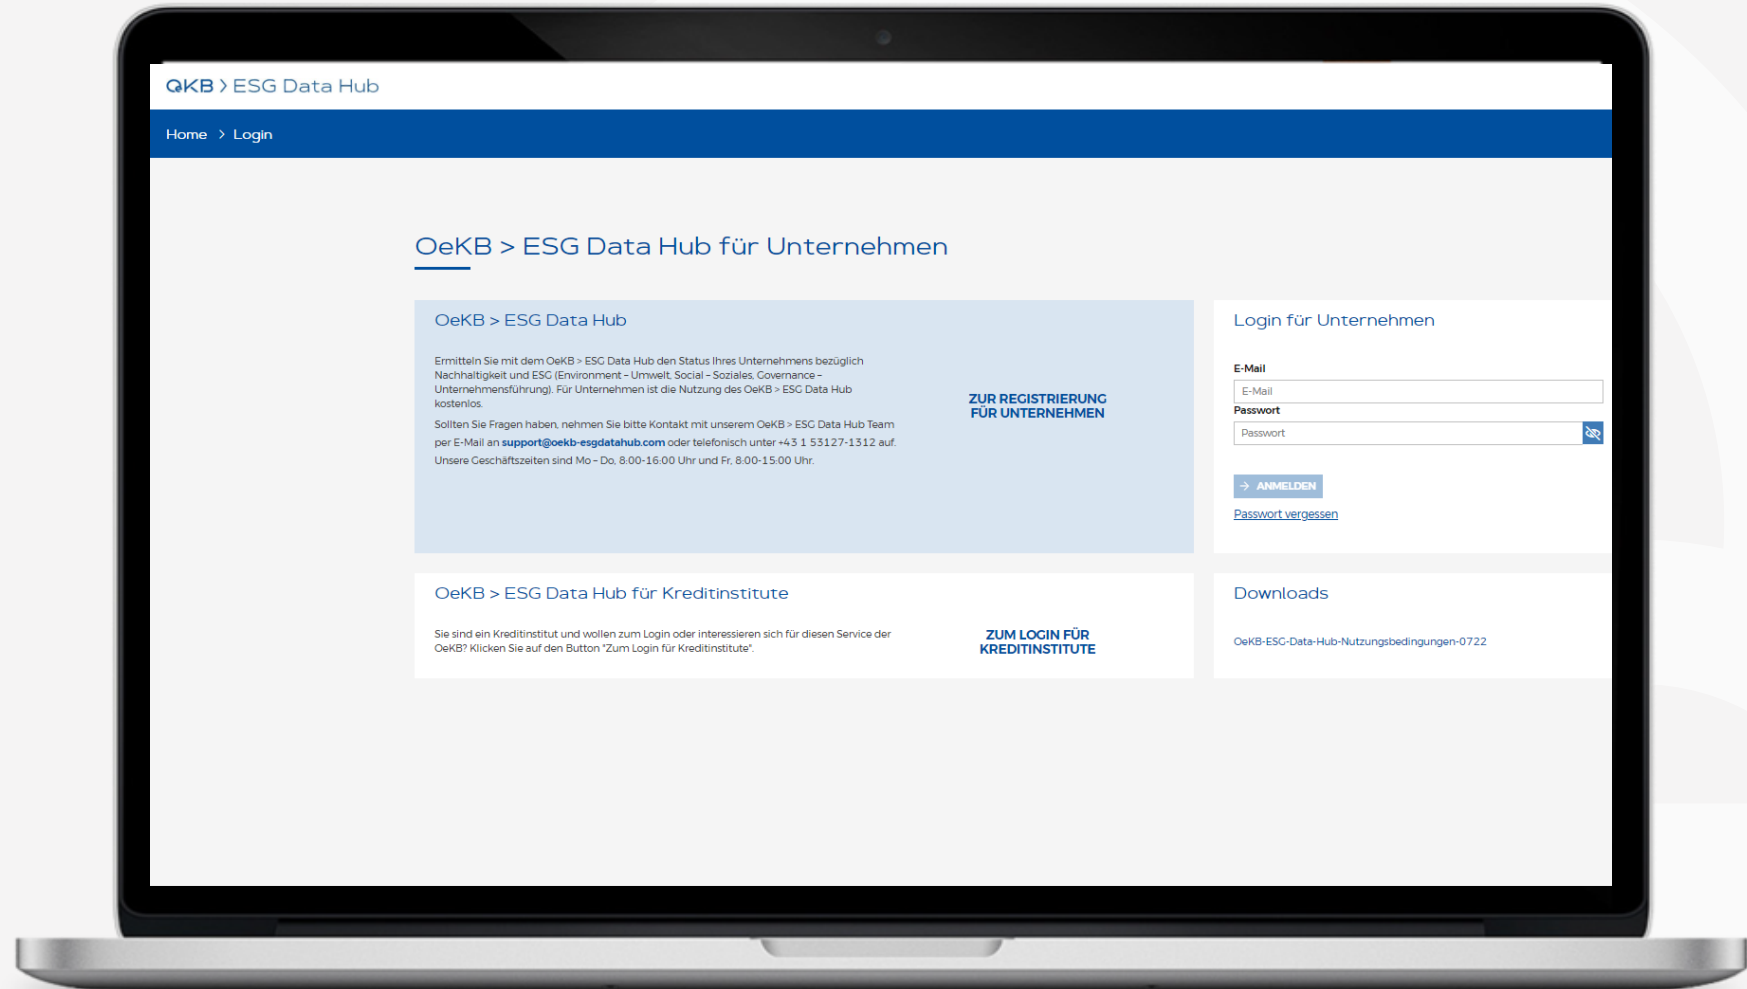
OeKB > ESG Data Hub

Home > Login

OeKB > ESG Data Hub für Unternehmen

OeKB > ESG Data Hub

Ermitteln Sie mit dem OeKB > ESG Data Hub den Status Ihres Unternehmens bezüglich Nachhaltigkeit und ESG (Environment – Umwelt, Social – Soziales, Governance – Unternehmensführung). Für Unternehmen ist die Nutzung des OeKB > ESG Data Hub kostenlos.

Sollten Sie Fragen haben, nehmen Sie bitte Kontakt mit unserem OeKB > ESG Data Hub Team per E-Mail an support@oekb-esgdatahub.com oder telefonisch unter +43 1 53127-1312 auf. Unsere Geschäftszeiten sind Mo – Do, 8:00-16:00 Uhr und Fr, 8:00-15:00 Uhr.

ZUR REGISTRIERUNG FÜR UNTERNEHMEN

Login für Unternehmen

E-Mail
E-Mail
Passwort
Passwort

ANMELDEN
Passwort vergessen

OeKB > ESG Data Hub für Kreditinstitute

Sie sind ein Kreditinstitut und wollen zum Login oder interessieren sich für diesen Service der OeKB? Klicken Sie auf den Button "Zum Login für Kreditinstitute".

ZUM LOGIN FÜR KREDITINSTITUTE

Downloads

OeKB-ESG-Data-Hub-Nutzungsbedingungen-0722